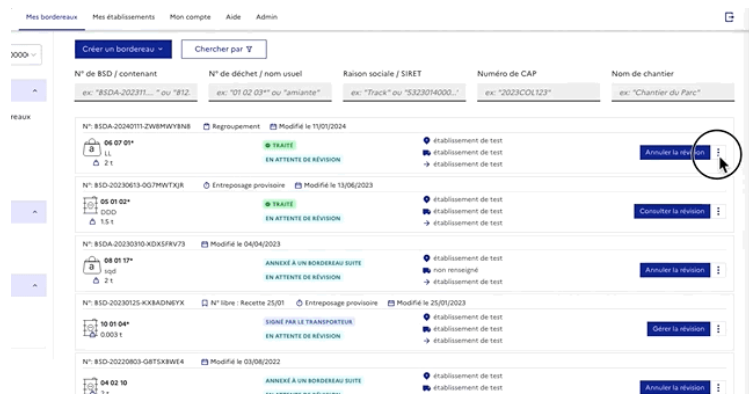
Mes bordereaux Mes établissements Mon compte Aide Admin

0000

reaux

Créer un bordereau Chercher par

N° de BSD / contenant ex: "BSDA-202311.... " ou "B12.
N° de déchet / nom usuel ex: "01 02 03*" ou "amiante"
Raison sociale / SIRET ex: "Track" ou "5323014000...
Numéro de CAP ex: "2023COL123"
Nom de chantier ex: "Chantier du Parc"

N°: BSDA-20240111-ZW8MWY8N8 Regroupement Modifié le 11/01/2024
06 07 01* LL 2 t
TRAITÉ
EN ATTENTE DE RÉVISION
établissement de test
établissement de test
établissement de test
Annuler la révision

N°: BSD-20230613-0G7MWTXJR Entreposage provisoire Modifié le 13/06/2023
05 01 02* DDD 1.5 t
TRAITÉ
EN ATTENTE DE RÉVISION
établissement de test
établissement de test
établissement de test
Consulter la révision

N°: BSDA-20230310-XDXSFRV73 Modifié le 04/04/2023
08 01 17* sqd 2 t
ANNEXÉ À UN BORDEREAU SUITE
EN ATTENTE DE RÉVISION
établissement de test
non renseigné
établissement de test
Annuler la révision

N°: BSD-20230125-KX8ADN6YX N° libre : Recette 25/01 Entreposage provisoire Modifié le 25/01/2023
10 01 04* 0.003 t
SIGNÉ PAR LE TRANSPORTEUR
EN ATTENTE DE RÉVISION
établissement de test
établissement de test
établissement de test
Gérer la révision

N°: BSD-20220803-G8TSXBWE4 Modifié le 03/08/2022
04 02 10 2 t
ANNEXÉ À UN BORDEREAU SUITE
EN ATTENTE DE RÉVISION
établissement de test
établissement de test
établissement de test
Annuler la révision